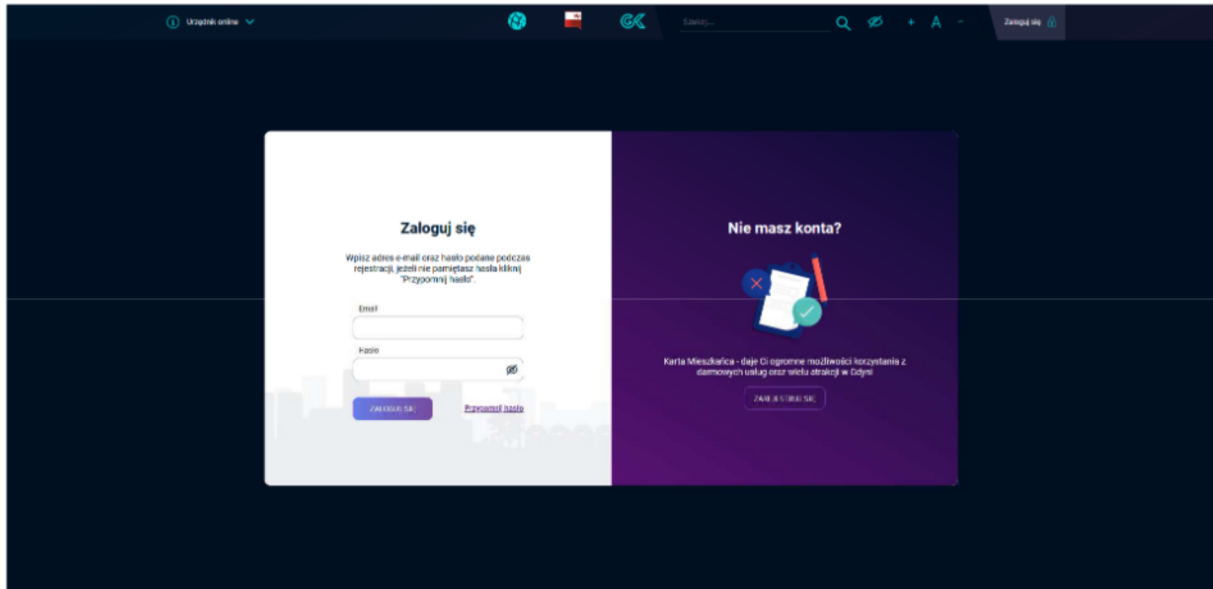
Urzędnik online

Szukaj...

+ A -

Zaloguj się

Zaloguj się

Wpisz adres e-mail oraz hasło podane podczas rejestracji, jeżeli nie pamiętasz hasła kliknij "Przypomnij hasło".

Email

Hasło

ZALOGUJ SIĘ

Przypomnij hasło

Nie masz konta?

Karta Mieszkańca - daje Ci ogromne możliwości korzystania z darmowych usług oraz wielu atrakcji w Gdyni

ZAREJESTRUJ SIĘ